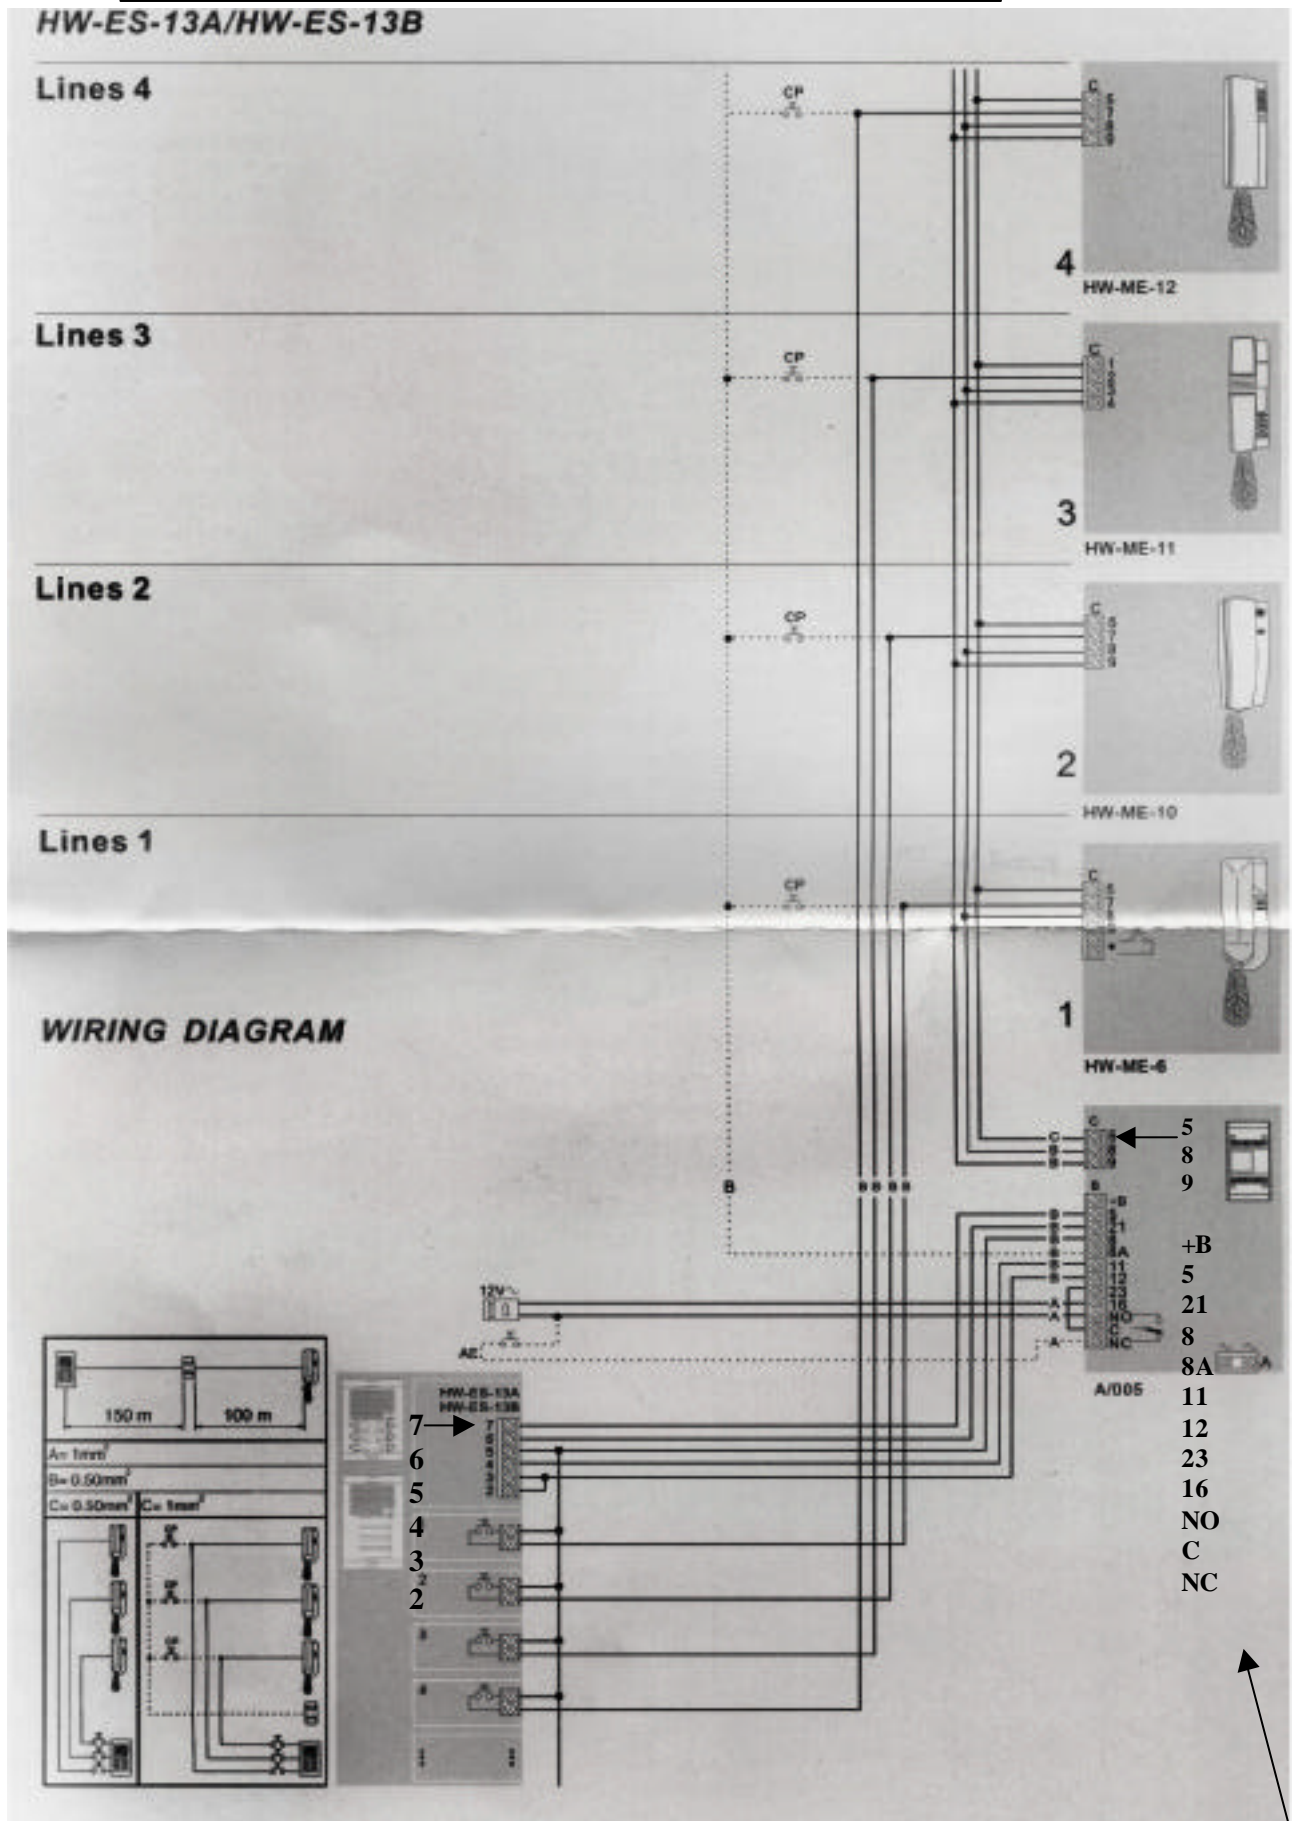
HW-ES-13A/HW-ES-13B

Lines 4

CP

C
5
7
8
9

4
HW-ME-12

Lines 3

CP

C
1
2
3
4

3
HW-ME-11

Lines 2

CP

C
5
7
8
9

2
HW-ME-10

Lines 1

CP

C
5
7
8
9

1
HW-ME-6

WIRING DIAGRAM

C
8
9
C
5
8
9
5
8
9

B
B
+B
5
21
8
8A
11
12
23
16
NO
C
NC
B
B
B
B
B
B
A
A
-A-

+B
5
21
8
8A
11
12
23
16
NO
C
NC

A/005

12V~
AE

150 m
100 m
A= 1mm$^2$
B= 0.50mm$^2$
C= 0.50mm$^2$
C= 1mm$^2$

HW-ES-13A
HW-ES-13B

7
6
5
4
3
2

2
3
4